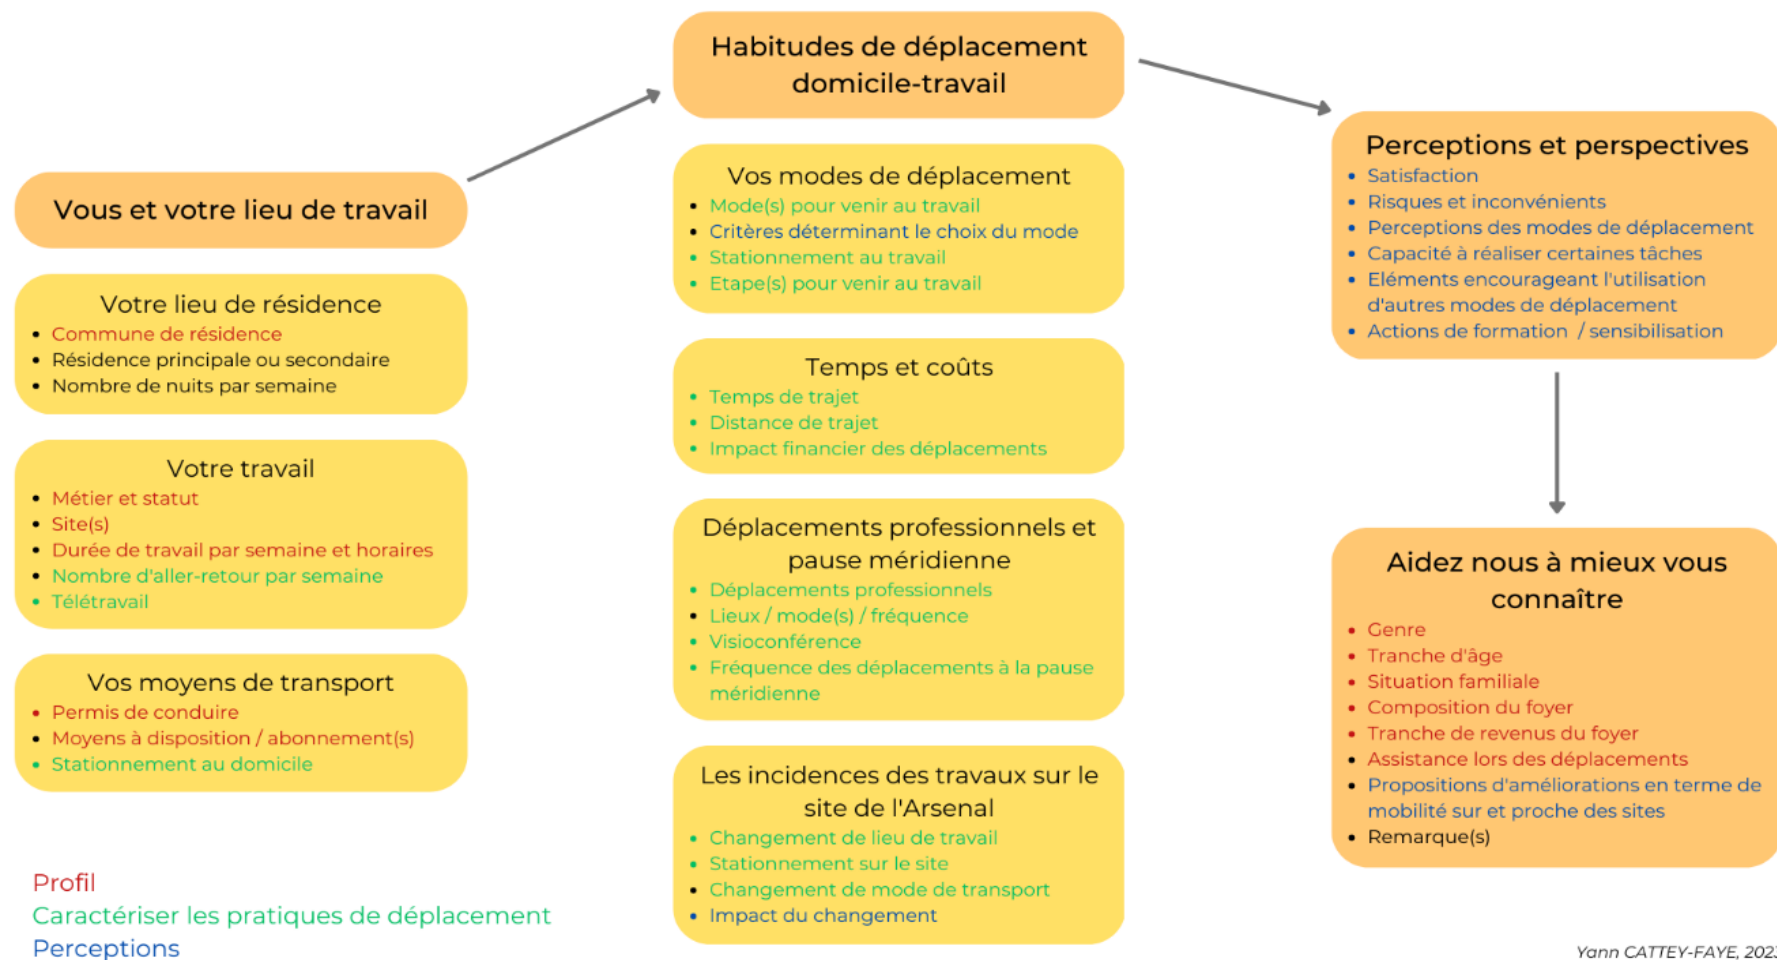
Vous et votre lieu de travail

Votre lieu de résidence
- Commune de résidence
- Résidence principale ou secondaire
- Nombre de nuits par semaine

Votre travail
- Métier et statut
- Site(s)
- Durée de travail par semaine et horaires
- Nombre d'aller-retour par semaine
- Télétravail

Vos moyens de transport
- Permis de conduire
- Moyens à disposition / abonnement(s)
- Stationnement au domicile

Profil
Caractériser les pratiques de déplacement
Perceptions

Habitudes de déplacement domicile-travail

Vos modes de déplacement
- Mode(s) pour venir au travail
- Critères déterminant le choix du mode
- Stationnement au travail
- Etape(s) pour venir au travail

Temps et coûts
- Temps de trajet
- Distance de trajet
- Impact financier des déplacements

Déplacements professionnels et pause méridienne
- Déplacements professionnels
- Lieux / mode(s) / fréquence
- Visioconférence
- Fréquence des déplacements à la pause méridienne

Les incidences des travaux sur le site de l'Arsenal
- Changement de lieu de travail
- Stationnement sur le site
- Changement de mode de transport
- Impact du changement

Perceptions et perspectives
- Satisfaction
- Risques et inconvénients
- Perceptions des modes de déplacement
- Capacité à réaliser certaines tâches
- Eléments encourageant l'utilisation d'autres modes de déplacement
- Actions de formation / sensibilisation

Aidez nous à mieux vous connaître
- Genre
- Tranche d'âge
- Situation familiale
- Composition du foyer
- Tranche de revenus du foyer
- Assistance lors des déplacements
- Propositions d'améliorations en terme de mobilité sur et proche des sites
- Remarque(s)

Yann CATTEY-FAYE, 202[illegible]